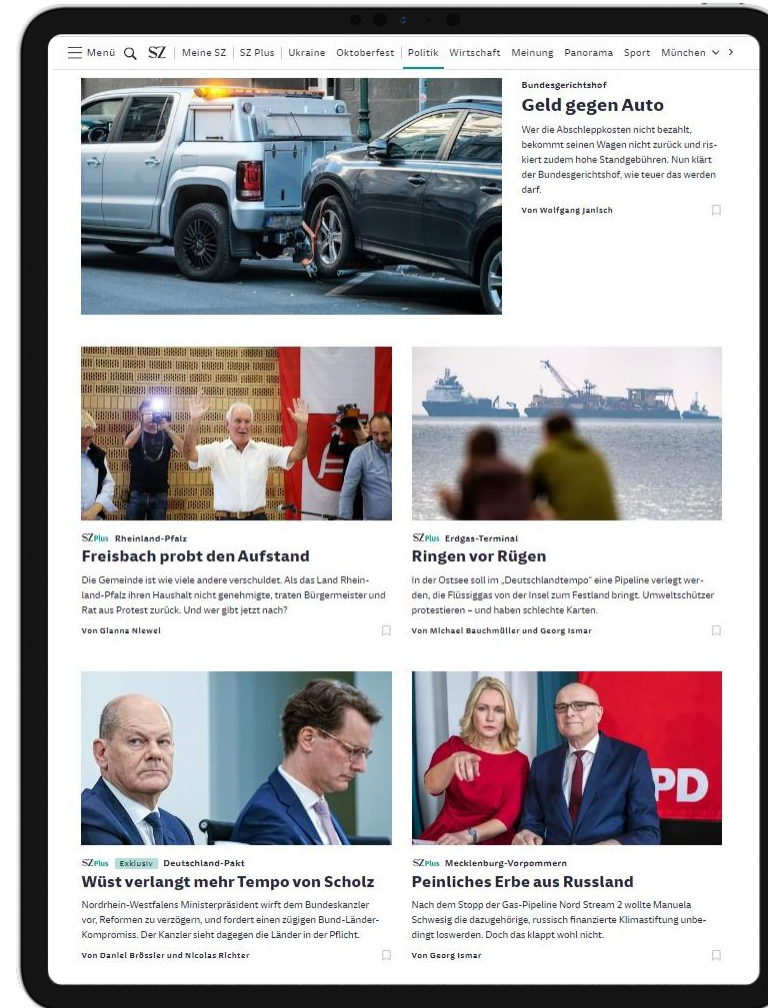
Menü SZ | Meine SZ | SZ Plus | Ukraine Oktoberfest | Politik Wirtschaft Meinung Panorama Sport München

Bundesgerichtshof
Geld gegen Auto
Wer die Abschleppkosten nicht bezahlt, bekommt seinen Wagen nicht zurück und riskiert zudem hohe Standgebühren. Nun klärt der Bundesgerichtshof, wie teuer das werden darf.
Von Wolfgang Janisch

SZ Plus Rheinland-Pfalz
Freisbach probt den Aufstand
Die Gemeinde ist wie viele andere verschuldet. Als das Land Rheinland-Pfalz ihren Haushalt nicht genehmigte, traten Bürgermeister und Rat aus Protest zurück. Und wer gibt jetzt nach?
Von Gianna Niewel

SZ Plus Erdgas-Terminal
Ringen vor Rügen
In der Ostsee soll im „Deutschlandtempo" eine Pipeline verlegt werden, die Flüssiggas von der Insel zum Festland bringt. Umweltschützer protestieren – und haben schlechte Karten.
Von Michael Bauchmüller und Georg Ismar

SZ Plus Exklusiv Deutschland-Pakt
Wüst verlangt mehr Tempo von Scholz
Nordrhein-Westfalens Ministerpräsident wirft dem Bundeskanzler vor, Reformen zu verzögern, und fordert einen zügigen Bund-Länder-Kompromiss. Der Kanzler sieht dagegen die Länder in der Pflicht.
Von Daniel Brössler und Nicolas Richter

SZ Plus Mecklenburg-Vorpommern
Peinliches Erbe aus Russland
Nach dem Stopp der Gas-Pipeline Nord Stream 2 wollte Manuela Schwesig die dazugehörige, russisch finanzierte Klimastiftung unbedingt loswerden. Doch das klappt wohl nicht.
Von Georg Ismar